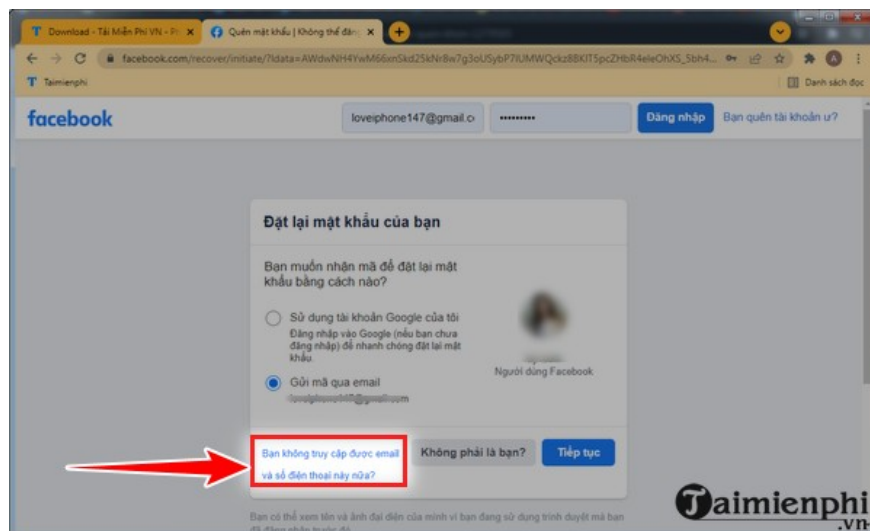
T Download - Tải Miễn Phí VN - Pl ×
Quên mật khẩu | Không thể đăng ×
facebook.com/recover/initiate/?ldata=AWdwNH4YwM66xnSkd25kNr8w7g3oUSybP7lUMWQckz8BKIT5pcZHbR4eleOhXS_5bh4...
T Taimienphi
Danh sách đọc
facebook
loveiphone147@gmail.c
••••••••••
Đăng nhập
Bạn quên tài khoản ư?

Đặt lại mật khẩu của bạn

Bạn muốn nhận mã để đặt lại mật khẩu bằng cách nào?

Sử dụng tài khoản Google của tôi
Đăng nhập vào Google (nếu bạn chưa đăng nhập) để nhanh chóng đặt lại mật khẩu.

Gửi mã qua email
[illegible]

Người dùng Facebook

Bạn không truy cập được email và số điện thoại này nữa?
Không phải là bạn?
Tiếp tục

Bạn có thể xem tên và ảnh đại diện của mình vì bạn đang sử dụng trình duyệt mà bạn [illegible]

Taimienphi
.vn